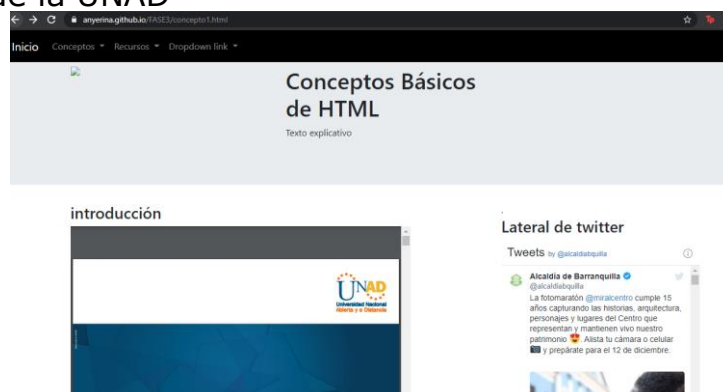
e la UNAD

anyerina.github.io/FASE3/concepto1.html

Inicio Conceptos Recursos Dropdown link

Conceptos Básicos de HTML

Texto explicativo

introducción

UNAD Universidad Nacional Abierta y a Distancia

Lateral de twitter

Tweets by @alcaldiabquilla

Alcaldía de Barranquilla
@alcaldiabquilla
La fotomaratón @miralcentro cumple 15 años capturando las historias, arquitectura, personajes y lugares del Centro que representan y mantienen vivo nuestro patrimonio 😍 Alista tu cámara o celular 📷 y prepárate para el 12 de diciembre.